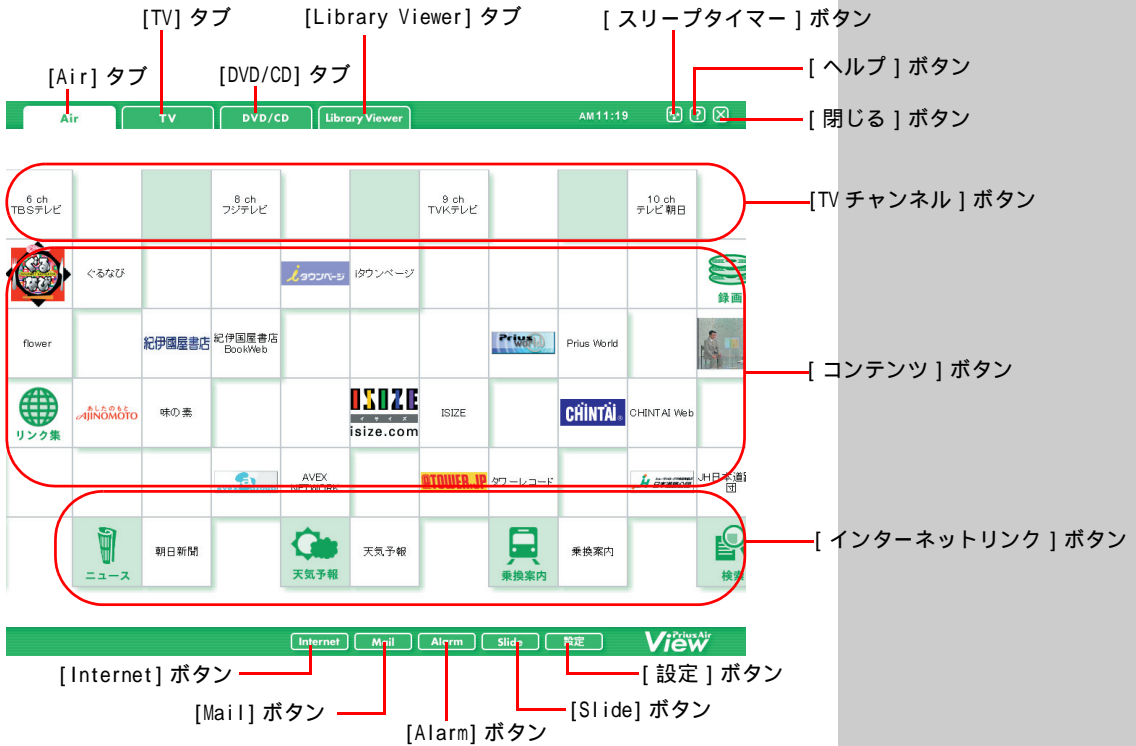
[TV] タブ

[Library Viewer] タブ

[ スリープタイマー ] ボタン

[ ヘルプ ] ボタン

[Air] タブ

[DVD/CD] タブ

[ 閉じる ] ボタン

Air TV DVD/CD Library Viewer AM11:19

6 ch TBSテレビ

8 ch フジテレビ

9 ch TVKテレビ

10 ch テレビ朝日

[TV チャンネル ] ボタン

ぐるなび

iタウンページ iタウンページ

録画

flower

紀伊國屋書店 紀伊国屋書店 BookWeb

Prius World Prius World

[ コンテンツ ] ボタン

リンク集

あしたのもと AJINOMOTO 味の素

ISIZE isize.com ISIZE

CHINTAI CHINTAI Web

AVEX

TOWER.JP タワーレコード

JH日本道路公団

ニュース 朝日新聞

天気予報 天気予報

乗換案内 乗換案内

検索

[ インターネットリンク ] ボタン

Internet Mail Alarm Slide 設定 Prius Air View

[Internet] ボタン

[ 設定 ] ボタン

[Mail] ボタン

[Slide] ボタン

[Alarm] ボタン